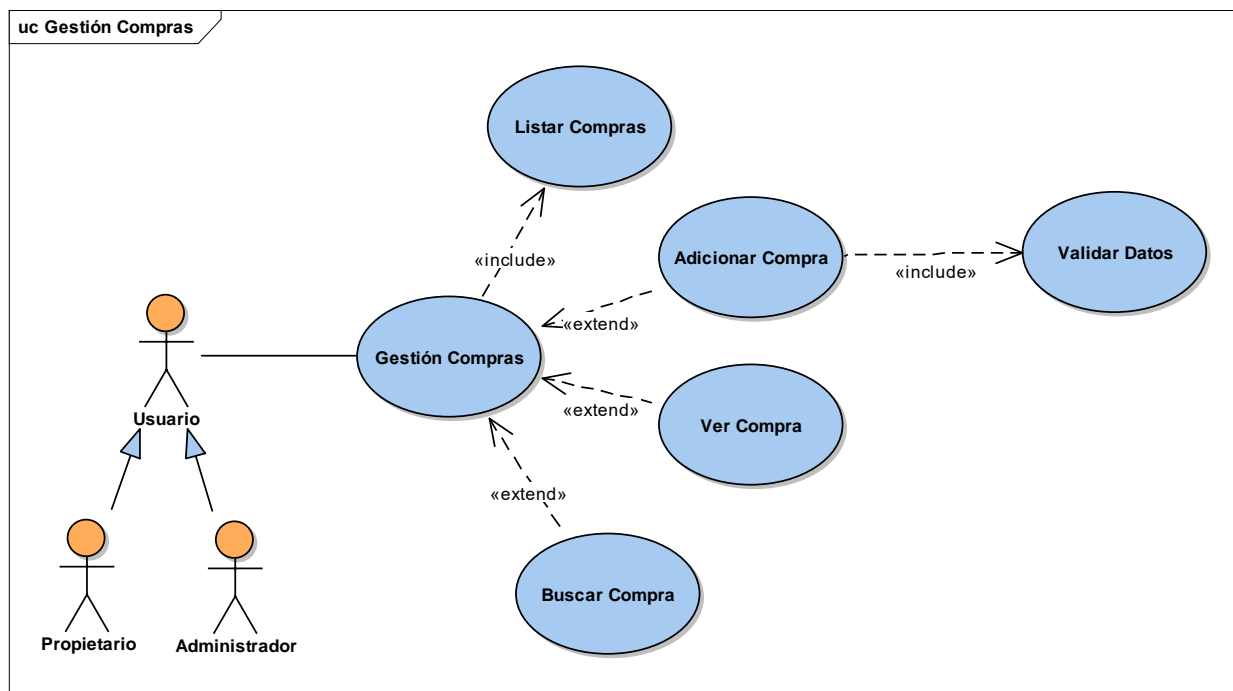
uc Gestión Compras

Listar Compras

«include»

Adicionar Compra

«include»

Validar Datos

«extend»

Gestión Compras

Usuario

«extend»

Ver Compra

«extend»

Buscar Compra

Propietario

Administrador